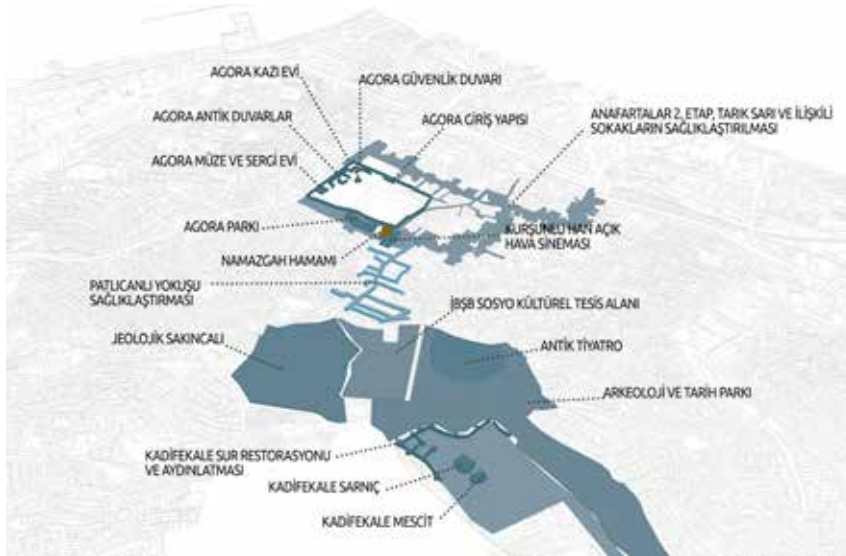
AGORA KAZI EVİ

AGORA GÜVENLİK DUVARI

AGORA ANTİK DUVARLAR

AGORA GİRİŞ YAPISI

ANAFARTALAR 2. ETAP, TARIK SARI VE İLİŞKİLİ SOKAKLARIN SAĞLIKLAŞTIRILMASI

AGORA MÜZE VE SERGİ EVİ

AGORA PARKI

KURŞUNLU HAN AÇIK HAVA SİNEMASI

NAMAZGAH HAMAMI

PATLICANLI YOKUŞU SAĞLIKLAŞTIRMASI

İBŞB SOSYO KÜLTÜREL TESİS ALANI

JEOLOJİK SAKINCALI

ANTİK TİYATRO

ARKEOLOJİ VE TARİH PARKI

KADİFEKALE SUR RESTORASYONU VE AYDINLATMASI

KADİFEKALE SARNIÇ

KADİFEKALE MESCİT